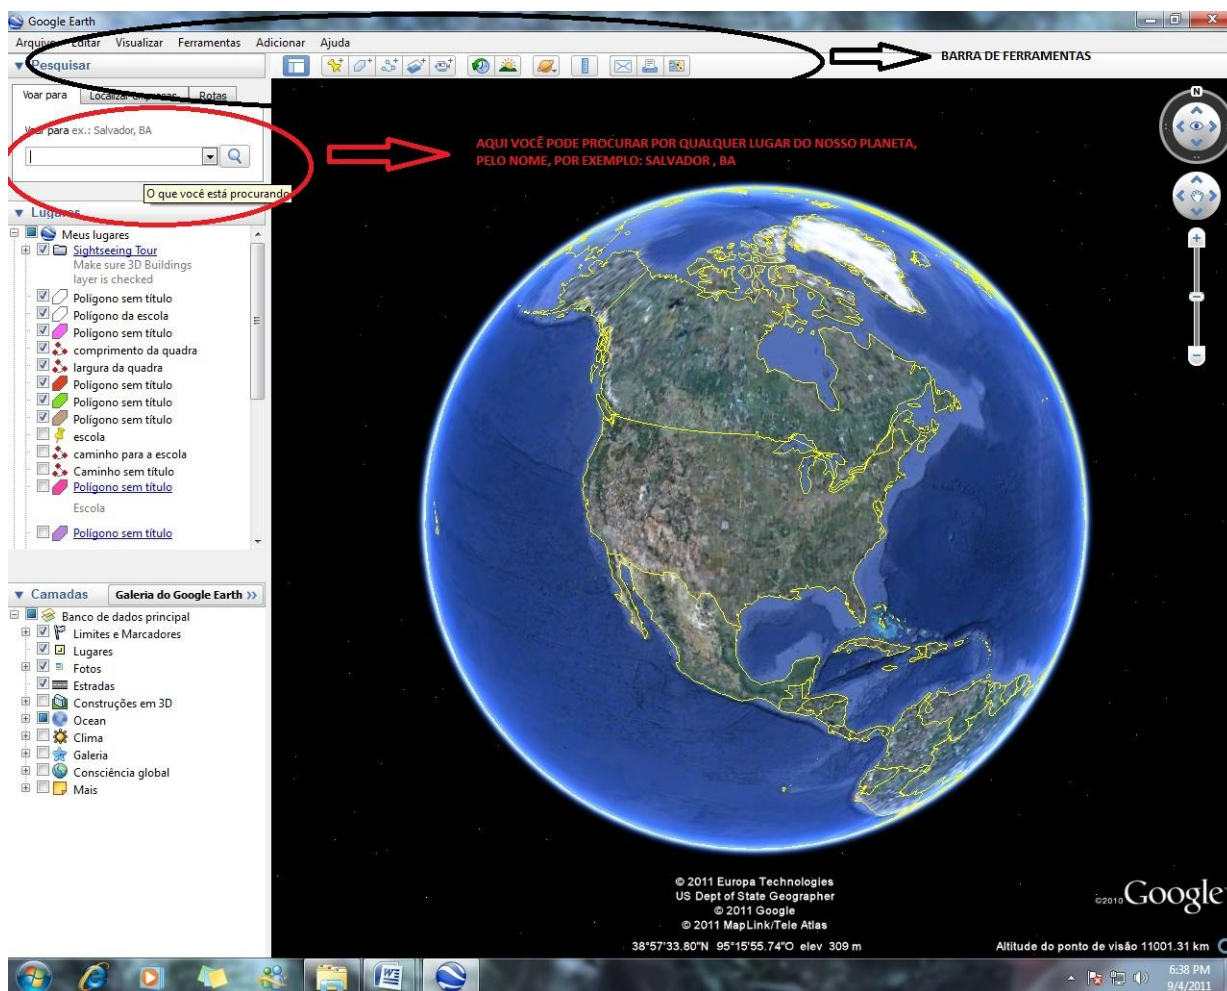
Google Earth

Arquivo Editar Visualizar Ferramentas Adicionar Ajuda

BARRA DE FERRAMENTAS

▼ Pesquisar

Voar para | Localizar empresas | Rotas

Voar para ex.: Salvador, BA

O que você está procurando

AQUI VOCÊ PODE PROCURAR POR QUALQUER LUGAR DO NOSSO PLANETA, PELO NOME, POR EXEMPLO: SALVADOR , BA

▼ Lugares

Meus lugares
Sightseeing Tour
Make sure 3D Buildings layer is checked
Polígono sem título
Polígono da escola
Polígono sem título
comprimento da quadra
largura da quadra
Polígono sem título
Polígono sem título
Polígono sem título
escola
caminho para a escola
Caminho sem título
Polígono sem título
Escola
Polígono sem título

▼ Camadas | Galeria do Google Earth »

Banco de dados principal
Limites e Marcadores
Lugares
Fotos
Estradas
Construções em 3D
Ocean
Clima
Galeria
Consciência global
Mais

N

© 2011 Europa Technologies
US Dept of State Geographer
© 2011 Google
© 2011 MapLink/Tele Atlas

©2010 Google

38°57'33.80"N 95°15'55.74"O elev 309 m

Altitude do ponto de visão 11001.31 km

6:38 PM
9/4/2011